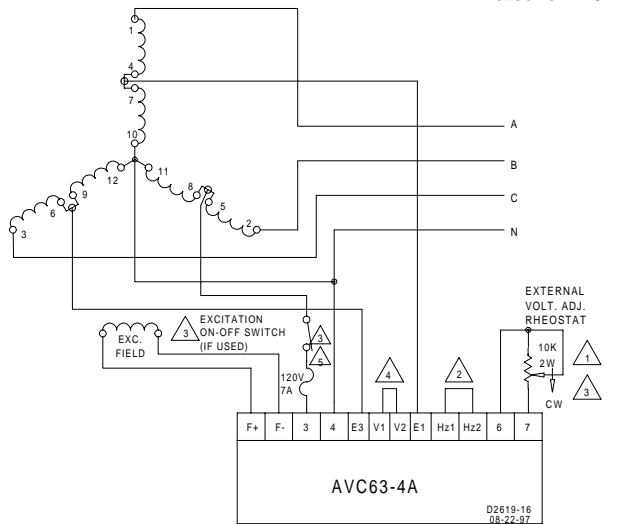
1
4
7
10
12
11
9
8
6
5
3
2
A
B
C
N
EXTERNAL VOLT. ADJ. RHEOSTAT
EXC. FIELD
3 EXCITATION ON-OFF SWITCH (IF USED)
3
5
120V 7A
4
2
10K 2W
1
3
CW
| F+ | F- | 3 | 4 | E3 | V1 | V2 | E1 | Hz1 | Hz2 | 6 | 7 |
|---|---|---|---|---|---|---|---|---|---|---|---|
AVC63-4A
D2619-16
08-22-97